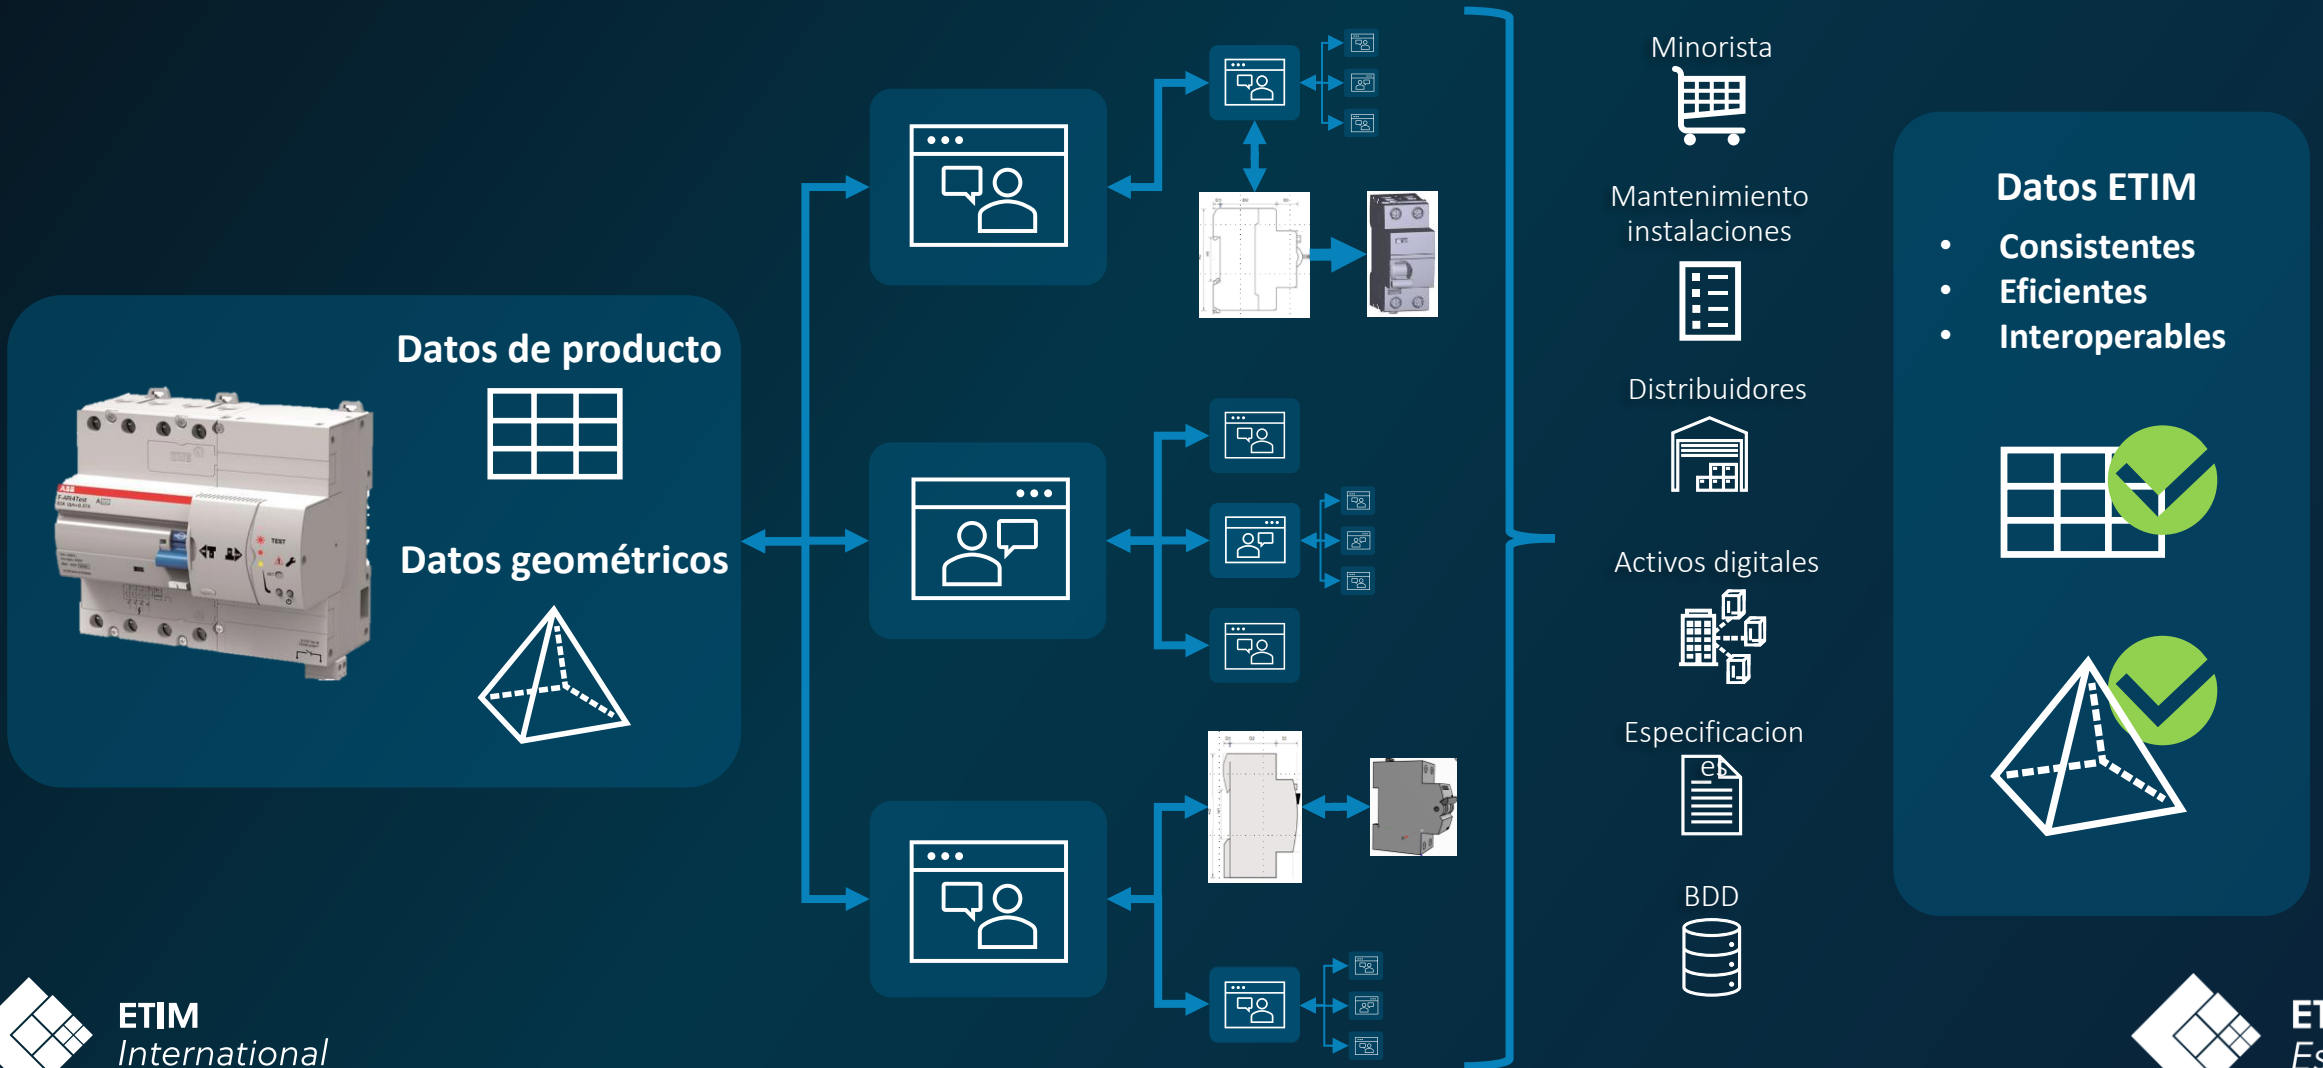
Datos de producto

Datos geométricos

Minorista

Mantenimiento instalaciones

Distribuidores

Activos digitales

Especificacion

BDD

Datos ETIM

- Consistentes
- Eficientes
- Interoperables

ETIM
International

ET
Es